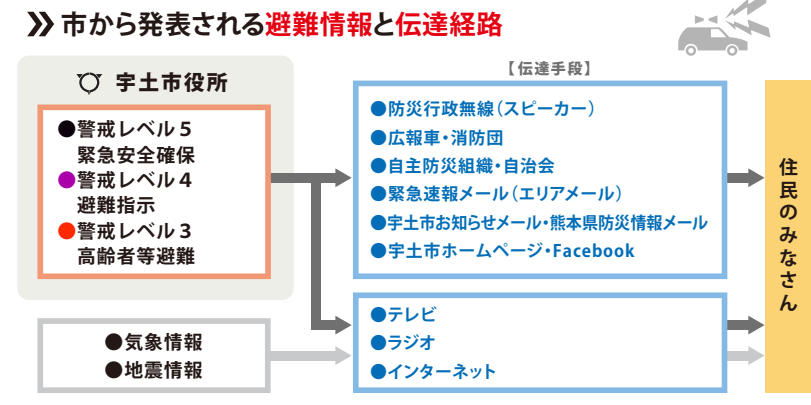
市から発表される避難情報と伝達経路

宇土市役所

●警戒レベル５
緊急安全確保
●警戒レベル４
避難指示
●警戒レベル３
高齢者等避難

●気象情報
●地震情報

【伝達手段】

●防災行政無線（スピーカー）
●広報車・消防団
●自主防災組織・自治会
●緊急速報メール（エリアメール）
●宇土市お知らせメール・熊本県防災情報メール
●宇土市ホームページ・Facebook

●テレビ
●ラジオ
●インターネット

住民のみなさん